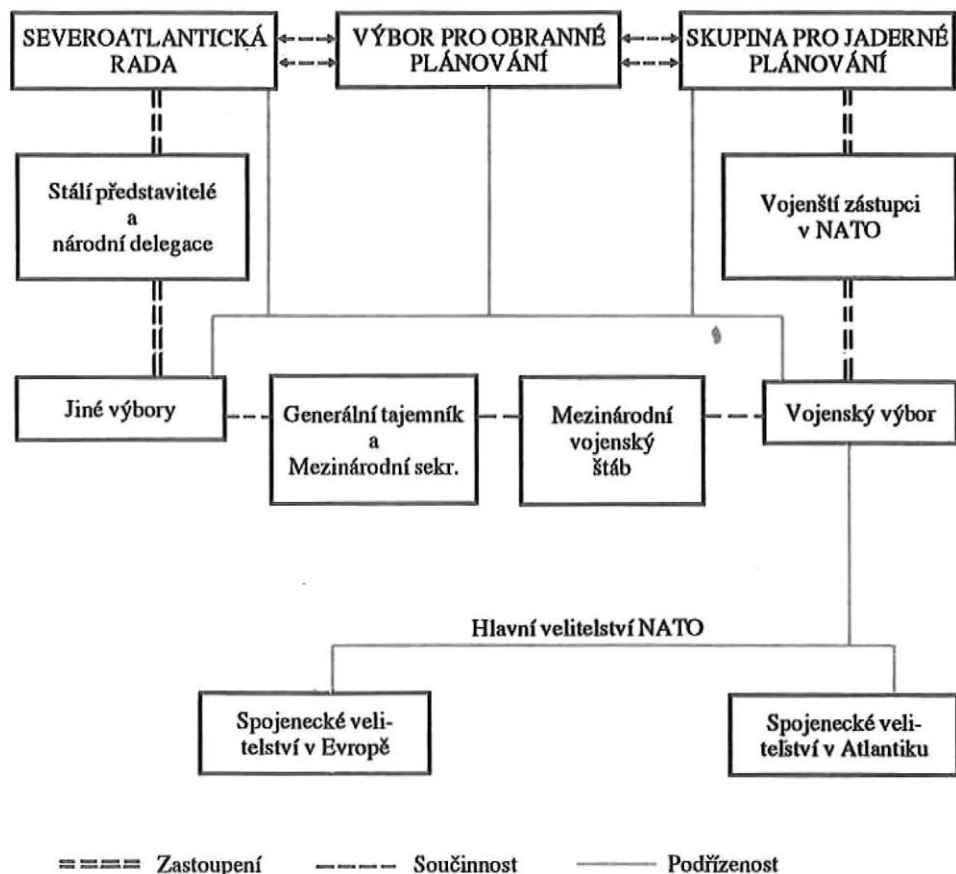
SEVEROATLANTICKÁ RADA

VÝBOR PRO OBRANNÉ PLÁNOVÁNÍ

SKUPINA PRO JADERNÉ PLÁNOVÁNÍ

Stálí představitelé a národní delegace

Vojenští zástupci v NATO

Jiné výbory

Generální tajemník a Mezinárodní sekr.

Mezinárodní vojenský štáb

Vojenský výbor

Hlavní velitelství NATO

Spojenecké velitelství v Evropě

Spojenecké velitelství v Atlantiku

Zastoupení

Součinnost

Podřízenost